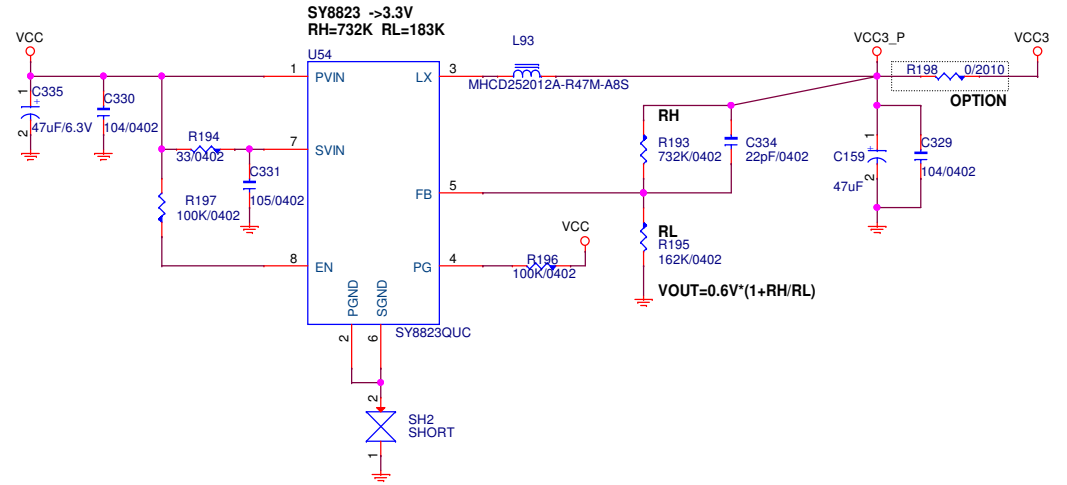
SY8823 ->3.3V
RH=732K RL=183K

VCC
C335
47uF/6.3V
1
2
C330
104/0402
U54
1 PVIN
R194
33/0402
7 SVIN
C331
105/0402
R197
100K/0402
8 EN
PGND
SGND
2
6
SY8823QUC
LX 3
FB 5
PG 4
L93
MHCD252012A-R47M-A8S
RH
R193
732K/0402
C334
22pF/0402
RL
R195
162K/0402
VCC
R196
100K/0402
VOUT=0.6V*(1+RH/RL)
VCC3_P
VCC3
R198 0/2010
OPTION
1
C159
2
47uF
C329
104/0402
2
SH2
SHORT
1